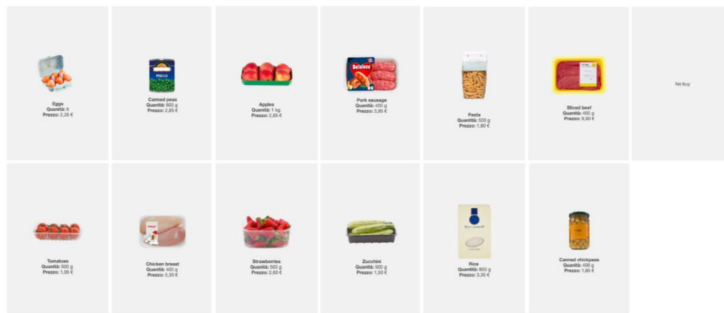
Eggs
Quantità: 6
Prezzo: 3,29 €

Canned peas
Quantità: 800 g
Prezzo: 2,85 €

Apples
Quantità: 1 kg
Prezzo: 2,65 €

Pork sausage
Quantità: 400 g
Prezzo: 3,85 €

Pasta
Quantità: 500 g
Prezzo: 1,80 €

Sliced beef
Quantità: 450 g
Prezzo: 3,39 €

No buy

Tomatoes
Quantità: 500 g
Prezzo: 1,39 €

Chicken breast
Quantità: 450 g
Prezzo: 3,89 €

Strawberries
Quantità: 500 g
Prezzo: 2,69 €

Zucchini
Quantità: 600 g
Prezzo: 1,69 €

Rice
Quantità: 800 g
Prezzo: 3,39 €

Canned chickpeas
Quantità: 400 g
Prezzo: 1,89 €